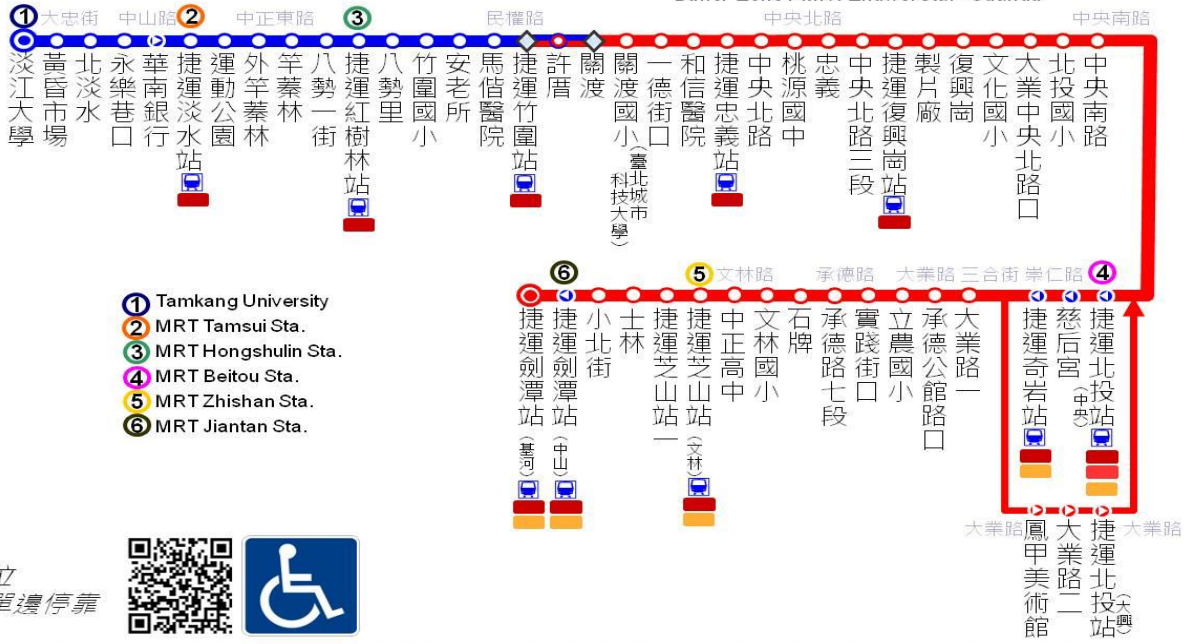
1 大忠街 中山路 2 中正東路 3 民權路 中央北路 中央南路

淡江大學
黃昏市場
北淡水
永樂巷口
華南銀行
捷運淡水站
運動公園
外竿蓁林
竿蓁林
八勢一街
捷運紅樹林站
八勢里
竹圍國小
安老所
馬偕醫院
捷運竹圍站
許厝
關渡
關渡國小(臺北城市科技大學)
一德街口
和信醫院
捷運忠義站
中央北路
桃源國中
忠義
中央北路三段
捷運復興崗站
製片廠
復興崗
文化國小
大業中央北路口
北投國小
中央南路

6 5 文林路 承德路 大業路 三合街 崇仁路 4

捷運劍潭站(基河)
捷運劍潭站(中山)
小北街
士林
捷運芝山站一
捷運芝山站(文林)
中正高中
文林國小
石牌
承德路七段
實踐街口
立農國小
承德公館路口
大業路一
捷運奇岩站
慈后宮
捷運北投站(中央)

1 Tamkang University
2 MRT Tamsui Sta.
3 MRT Hongshulin Sta.
4 MRT Beitou Sta.
5 MRT Zhishan Sta.
6 MRT Jiantan Sta.

大業路 大業路
鳳甲美術館
大業路二
捷運北投站(大興)

立
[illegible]邊停靠